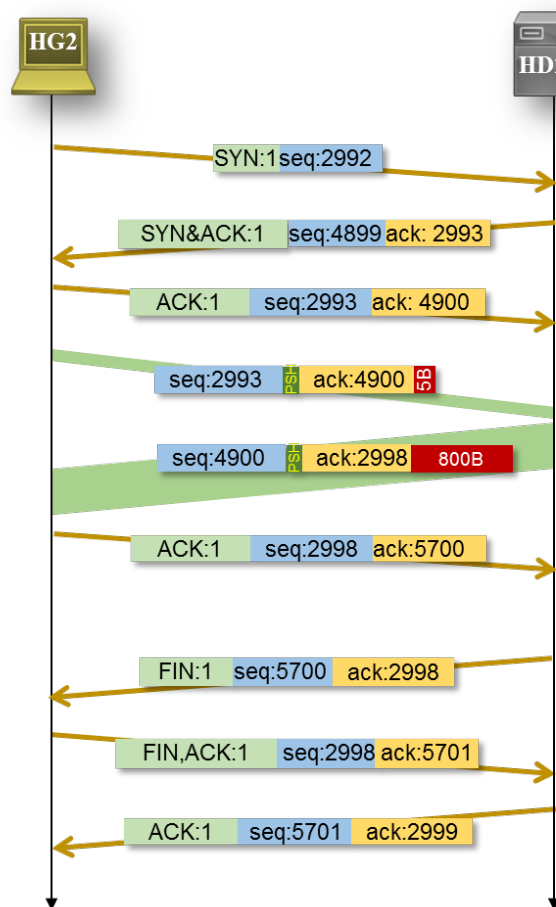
HG2

HD

SYN:1 seq:2992

SYN&ACK:1 seq:4899 ack: 2993

ACK:1 seq:2993 ack: 4900

seq:2993 PSH ack:4900 5B

seq:4900 PSH ack:2998 800B

ACK:1 seq:2998 ack:5700

FIN:1 seq:5700 ack:2998

FIN,ACK:1 seq:2998 ack:5701

ACK:1 seq:5701 ack:2999